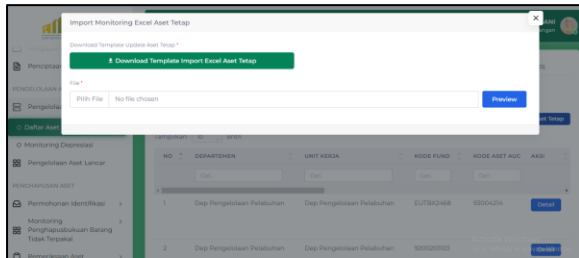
Import Monitoring Excel Aset Tetap

×

Download Template Update Aset Tetap *

Download Template Import Excel Aset Tetap

File *

Pilih File No file chosen

Preview

Pencatat

PENGELOLAAN

Pengelola

Daftar Aset

Monitoring Depresiasi

Pengelolaan Aset Lancar

PENGHAPUSAN ASET

Permohonan Identifikasi

Monitoring Penghapusbukuan Barang Tidak Terpakai

Pencatatan Aset

Tampilkan 10 entri

et Tetap

| NO | DEPARTEMEN | UNIT KERJA | KODE FUND | KODE ASET AUC | AKSI |
|---|---|---|---|---|---|
| | Cari | Cari | Cari | Cari | |
| 1 | Dep Pengelolaan Pelabuhan | Dep Pengelolaan Pelabuhan | EUTBX2468 | 83004214 | Detail |
| 2 | Dep Pengelolaan Pelabuhan | Dep Pengelolaan Pelabuhan | 830020133 | | Detail |